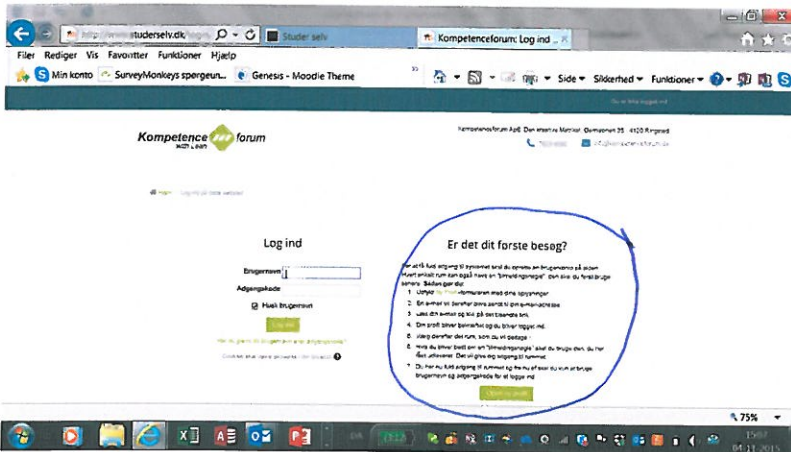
http://www.studerselv.dk/login/ Studer selv Kompetenceforum: Log ind

Filer Rediger Vis Favoritter Funktioner Hjælp

Min konto SurveyMonkeys spørgeun... Genesis - Moodle Theme

Side Sikkerhed Funktioner

Du er ikke logget ind

Kompetence forum with Lean

Kompetenceforum ApS, Den Internet Matrikel, Gormsvej 25, 4100 Ringsted

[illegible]

Log ind

Brugernavn

Adgangskode

Husk brugernavn

Log ind

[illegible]

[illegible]

Er det dit første besøg?

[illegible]

1. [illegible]
2. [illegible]
3. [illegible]
4. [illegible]
5. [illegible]
6. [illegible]
7. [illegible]

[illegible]

75%

DA

15:07
04-11-2015